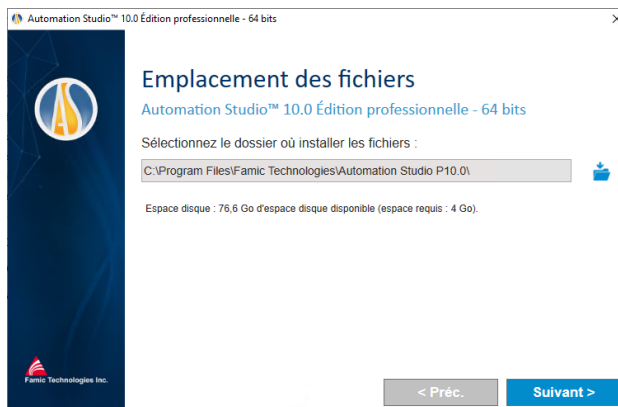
Automation Studio™ 10.0 Édition professionnelle - 64 bits

Emplacement des fichiers

Automation Studio™ 10.0 Édition professionnelle - 64 bits

Sélectionnez le dossier où installer les fichiers :

C:\Program Files\Famic Technologies\Automation Studio P10.0\

Espace disque : 76,6 Go d'espace disque disponible (espace requis : 4 Go).

Famic Technologies Inc.

< Préc.

Suivant >